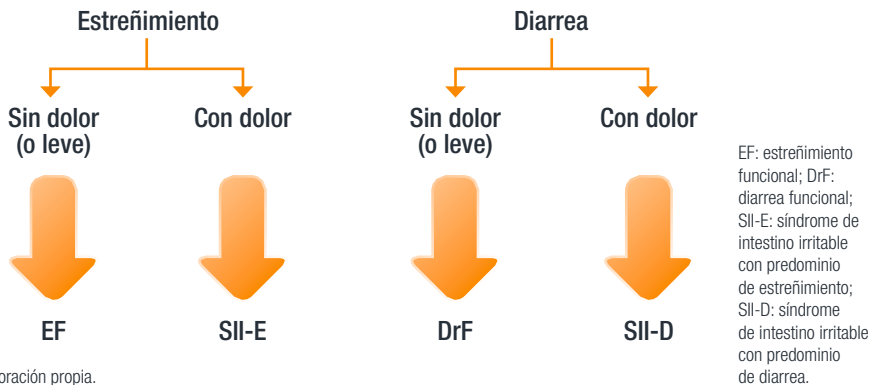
Estreñimiento

Sin dolor (o leve)

Con dolor

EF

SII-E

Diarrea

Sin dolor (o leve)

Con dolor

DrF

SII-D

EF: estreñimiento funcional; DrF: diarrea funcional; SII-E: síndrome de intestino irritable con predominio de estreñimiento; SII-D: síndrome de intestino irritable con predominio de diarrea.

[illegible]oración propia.